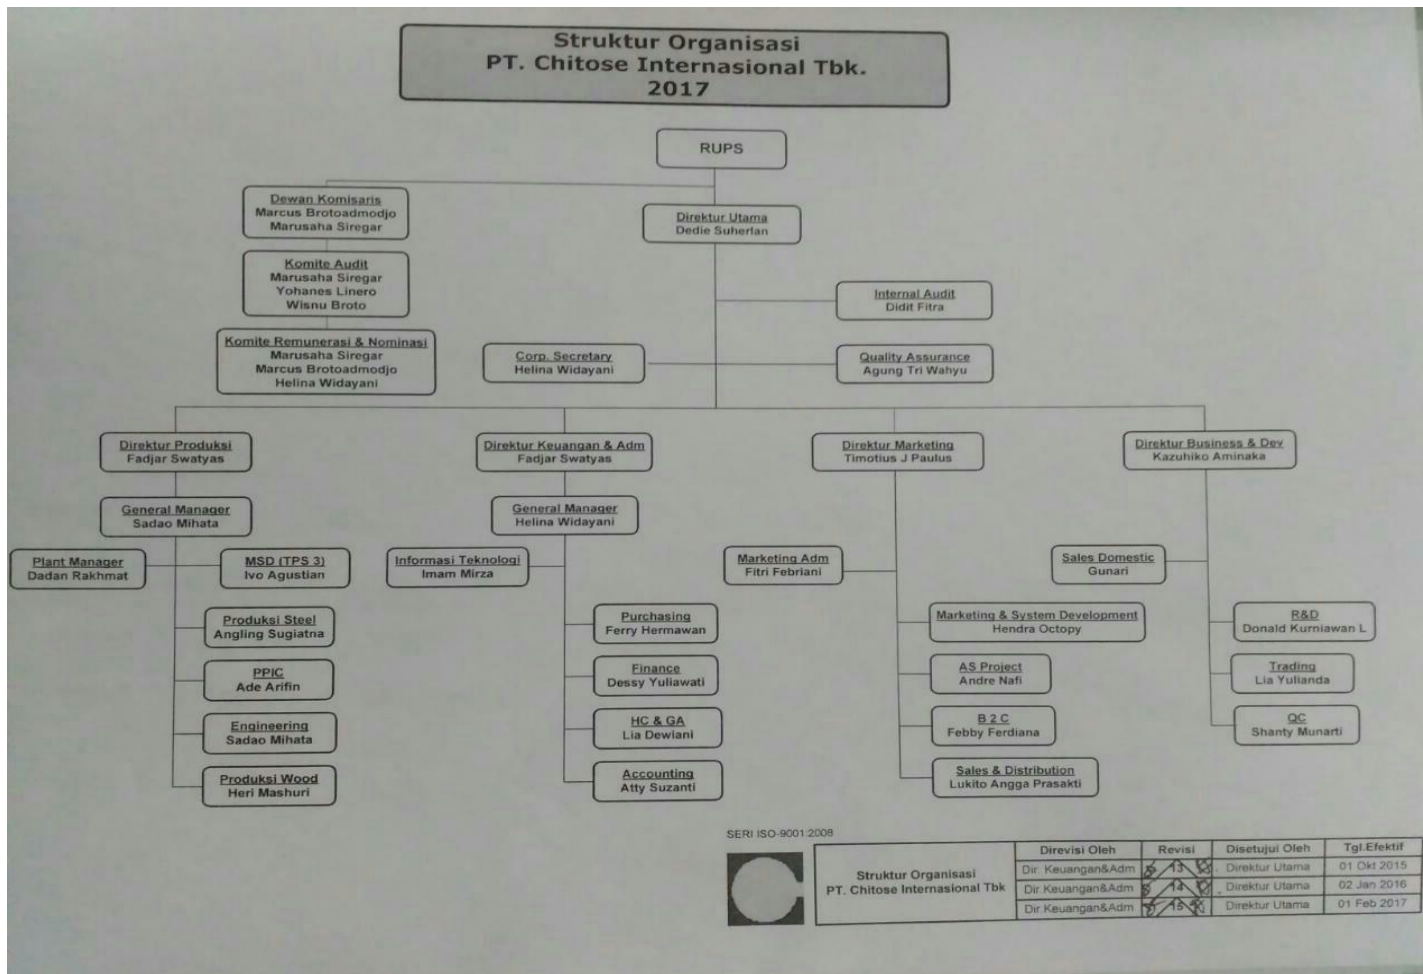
Struktur Organisasi
PT. Chitose Internasional Tbk.
2017

RUPS

Dewan Komisaris
Marcus Brotoadmodjo
Marusaha Siregar

Direktur Utama
Dedie Suherlan

Komite Audit
Marusaha Siregar
Yohanes Linero
Wisnu Broto

Internal Audit
Didit Fitra

Komite Remunerasi & Nominasi
Marusaha Siregar
Marcus Brotoadmodjo
Helina Widayani

Corp. Secretary
Helina Widayani

Quality Assurance
Agung Tri Wahyu

Direktur Produksi
Fadjar Swatyas

Direktur Keuangan & Adm
Fadjar Swatyas

Direktur Marketing
Timotius J Paulus

Direktur Business & Dev
Kazuhiko Aminaka

General Manager
Sadao Mihata

General Manager
Helina Widayani

Plant Manager
Dadan Rakhmat

MSD (TPS 3)
Ivo Agustian

Informasi Teknologi
Imam Mirza

Marketing Adm
Fitri Febriani

Sales Domestic
Gunari

Produksi Steel
Angling Sugiatna

Purchasing
Ferry Hermawan

Marketing & System Development
Hendra Octopy

R&D
Donald Kurniawan L

PPIC
Ade Arifin

Finance
Dessy Yuliawati

AS Project
Andre Nafi

Trading
Lia Yulianda

Engineering
Sadao Mihata

HC & GA
Lia Dewiani

B 2 C
Febby Ferdiana

QC
Shanty Munarti

Produksi Wood
Heri Mashuri

Accounting
Atty Suzanti

Sales & Distribution
Lukito Angga Prasakti

SERI ISO-9001:2008

| Struktur Organisasi PT. Chitose Internasional Tbk | Direvisi Oleh | Revisi | Disetujui Oleh | Tgl.Efektif |
|---|---|---|---|---|
| | Dir. Keuangan&Adm | 13 | Direktur Utama | 01 Okt 2015 |
| | Dir. Keuangan&Adm | 14 | Direktur Utama | 02 Jan 2016 |
| | Dir. Keuangan&Adm | 15 | Direktur Utama | 01 Feb 2017 |